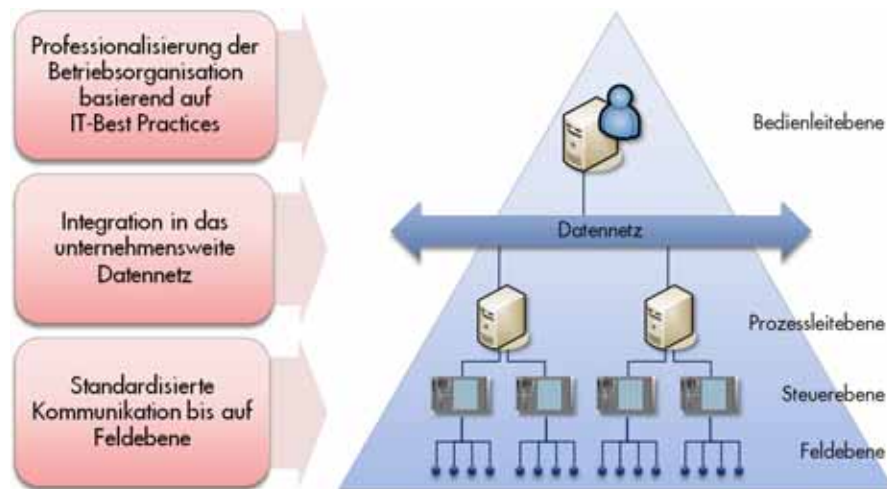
Professionalisierung der Betriebsorganisation basierend auf IT-Best Practices

Integration in das unternehmensweite Datennetz

Standardisierte Kommunikation bis auf Feldebene

Bedienleitebene

Datennetz

Prozessleitebene

Steuerebene

Feldebene